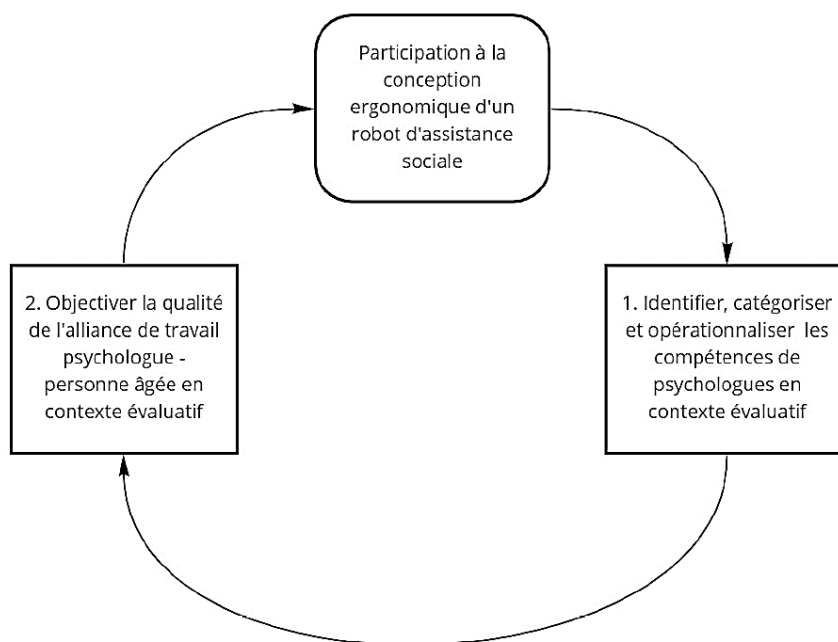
Participation à la conception ergonomique d'un robot d'assistance sociale

1. Identifier, catégoriser et opérationnaliser les compétences de psychologues en contexte évaluatif

2. Objectiver la qualité de l'alliance de travail psychologue - personne âgée en contexte évaluatif